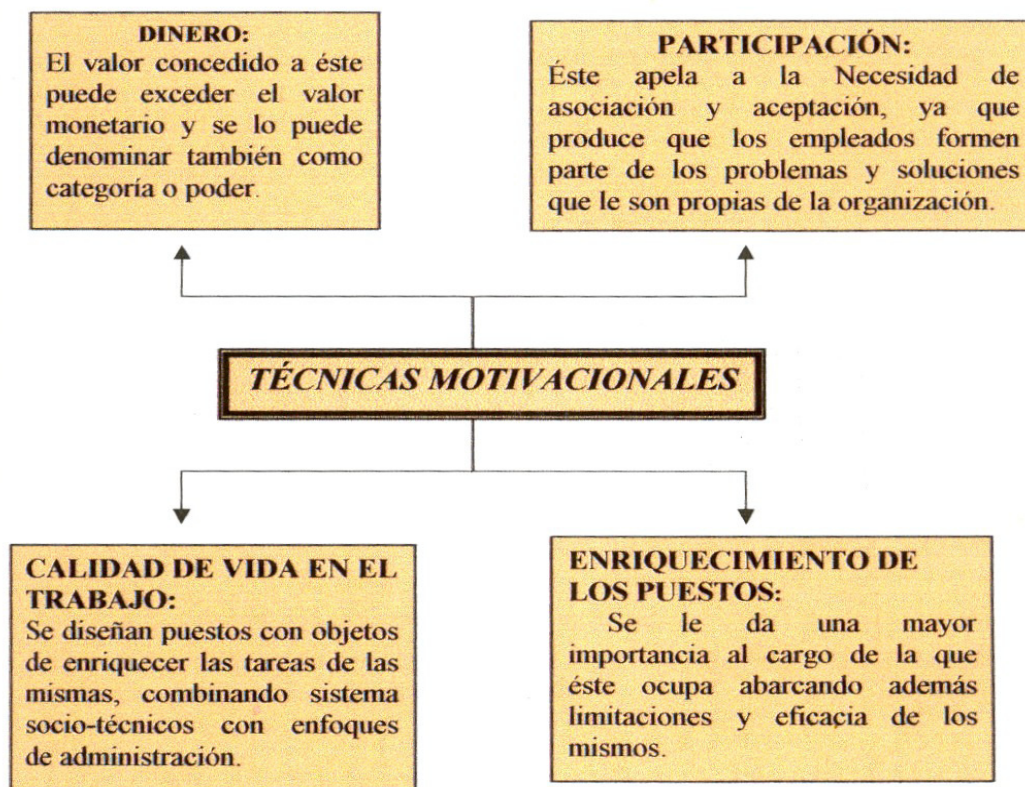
DINERO:
El valor concedido a éste puede exceder el valor monetario y se lo puede denominar también como categoría o poder.

PARTICIPACIÓN:
Éste apela a la Necesidad de asociación y aceptación, ya que produce que los empleados formen parte de los problemas y soluciones que le son propias de la organización.

TÉCNICAS MOTIVACIONALES

CALIDAD DE VIDA EN EL TRABAJO:
Se diseñan puestos con objetos de enriquecer las tareas de las mismas, combinando sistema socio-técnicos con enfoques de administración.

ENRIQUECIMIENTO DE LOS PUESTOS:
Se le da una mayor importancia al cargo de la que éste ocupa abarcando además limitaciones y eficacia de los mismos.